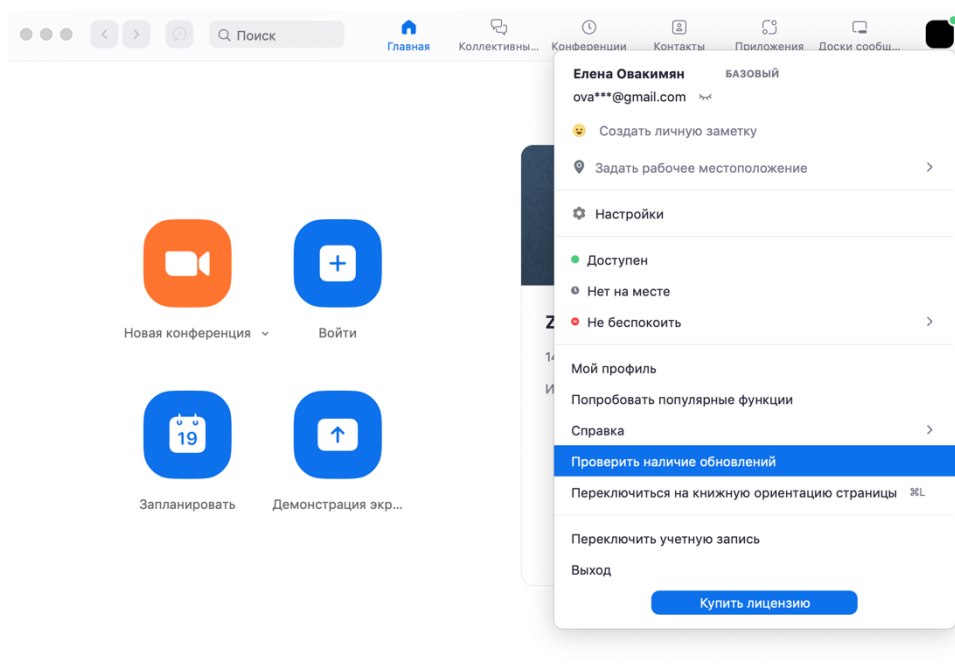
Поиск

Главная
Коллективны...
Конференции
Контакты
Приложения
Доски сообщ...

Новая конференция
Войти
19
Запланировать
Демонстрация экр...

Z
14
И

Елена Овакимян БАЗОВЫЙ
ova***@gmail.com
Создать личную заметку
Задать рабочее местоположение
Настройки
Доступен
Нет на месте
Не беспокоить
Мой профиль
Попробовать популярные функции
Справка
Проверить наличие обновлений
Переключиться на книжную ориентацию страницы ⌘L
Переключить учетную запись
Выход
Купить лицензию